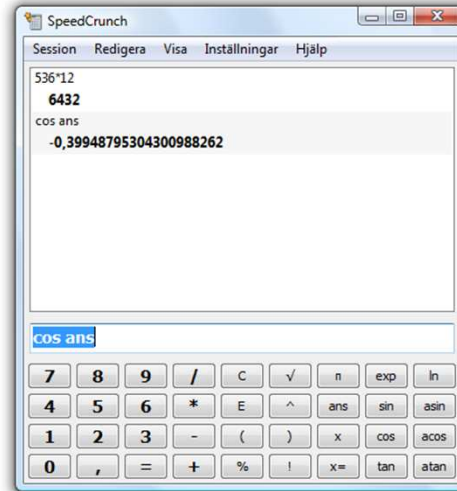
SpeedCrunch

Session Redigera Visa Inställningar Hjälp

536*12

6432

cos ans

-0,3994879530430098826​2

cos ans

7 8 9 / C √ π exp ln

4 5 6 * E ^ ans sin asin

1 2 3 - ( ) x cos acos

0 , = + % ! x= tan atan